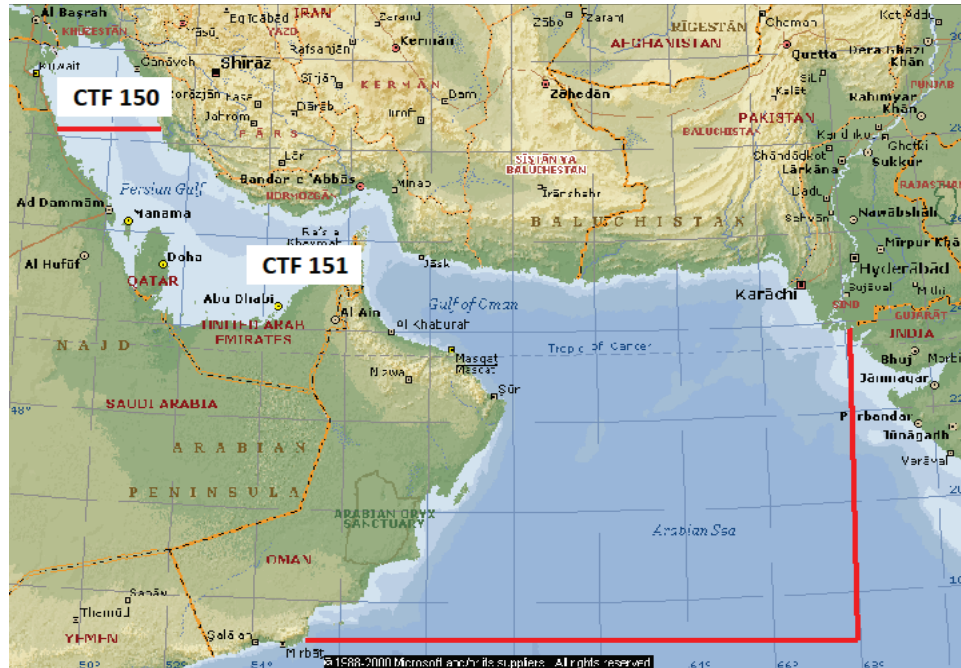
Al Başrah
KHUZESTAN
Kuwait
Eqlīdabad
IRAN
YAZD
Zarand
Kermān
Rafsanjān
Shīrāz
Sīrjān
KERMĀN
FARS
Jahrom
Bam
Zābol
Zaranj
AFGHANISTAN
RIGESTĀN
Chaman
Quetta
Kandahār
PAKISTAN
BALUCHISTAN
Zāhedān
Dera Ghazi Khān
Rahimyar Khān
PUNJAB
CTF 150
Persian Gulf
Bandar-e 'Abbās
HORMOZGĀN
Mīnāb
SĪSTĀN VA BALUCHESTĀN
Īrānshahr
BALUCHISTAN
Lārkāna
Sukkur
RAJASTHAN
Ad Dammām
Manama
Doha
QATAR
Al Hufūf
CTF 151
Ra's al Khaymah
Jāsk
Nawābshāh
Mīrpur Khās
Hyderābād
Karāchi
SIND
GUJARAT
INDIA
Abu Dhabi
UNITED ARAB EMIRATES
Al Ain
Gulf of Oman
Al Khaburah
Masqat
Muscat
Tropic of Cancer
Bhuj
Jāmnagar
Morbi
NAJD
Nizwa
Sūr
Porbandar
Jūnāgarh
SAUDI ARABIA
ARABIAN
PENINSULA
ARABIAN ORYX SANCTUARY
Arabian Sea
OMAN
YEMEN
Thamūd
Şalālah
Mirbāt
© 1988-2000 Microsoft and/or its suppliers. All rights reserved.
48°
52°
54°
64°
66°
68°